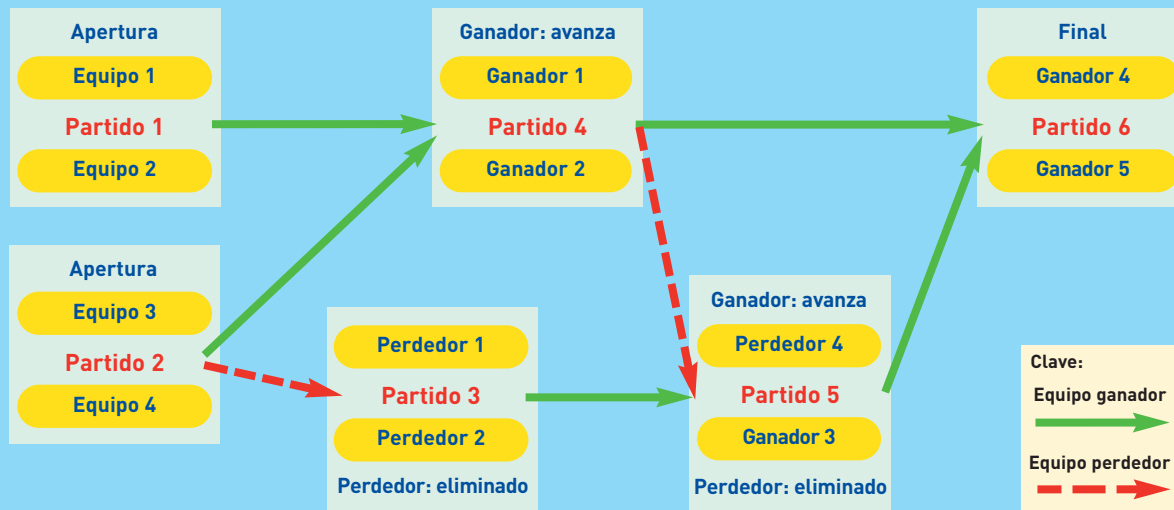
Apertura
Equipo 1
Partido 1
Equipo 2

Apertura
Equipo 3
Partido 2
Equipo 4

Perdedor 1
Partido 3
Perdedor 2
Perdedor: eliminado

Ganador: avanza
Ganador 1
Partido 4
Ganador 2

Ganador: avanza
Perdedor 4
Partido 5
Ganador 3
Perdedor: eliminado

Final
Ganador 4
Partido 6
Ganador 5

Clave:
Equipo ganador
Equipo perdedor